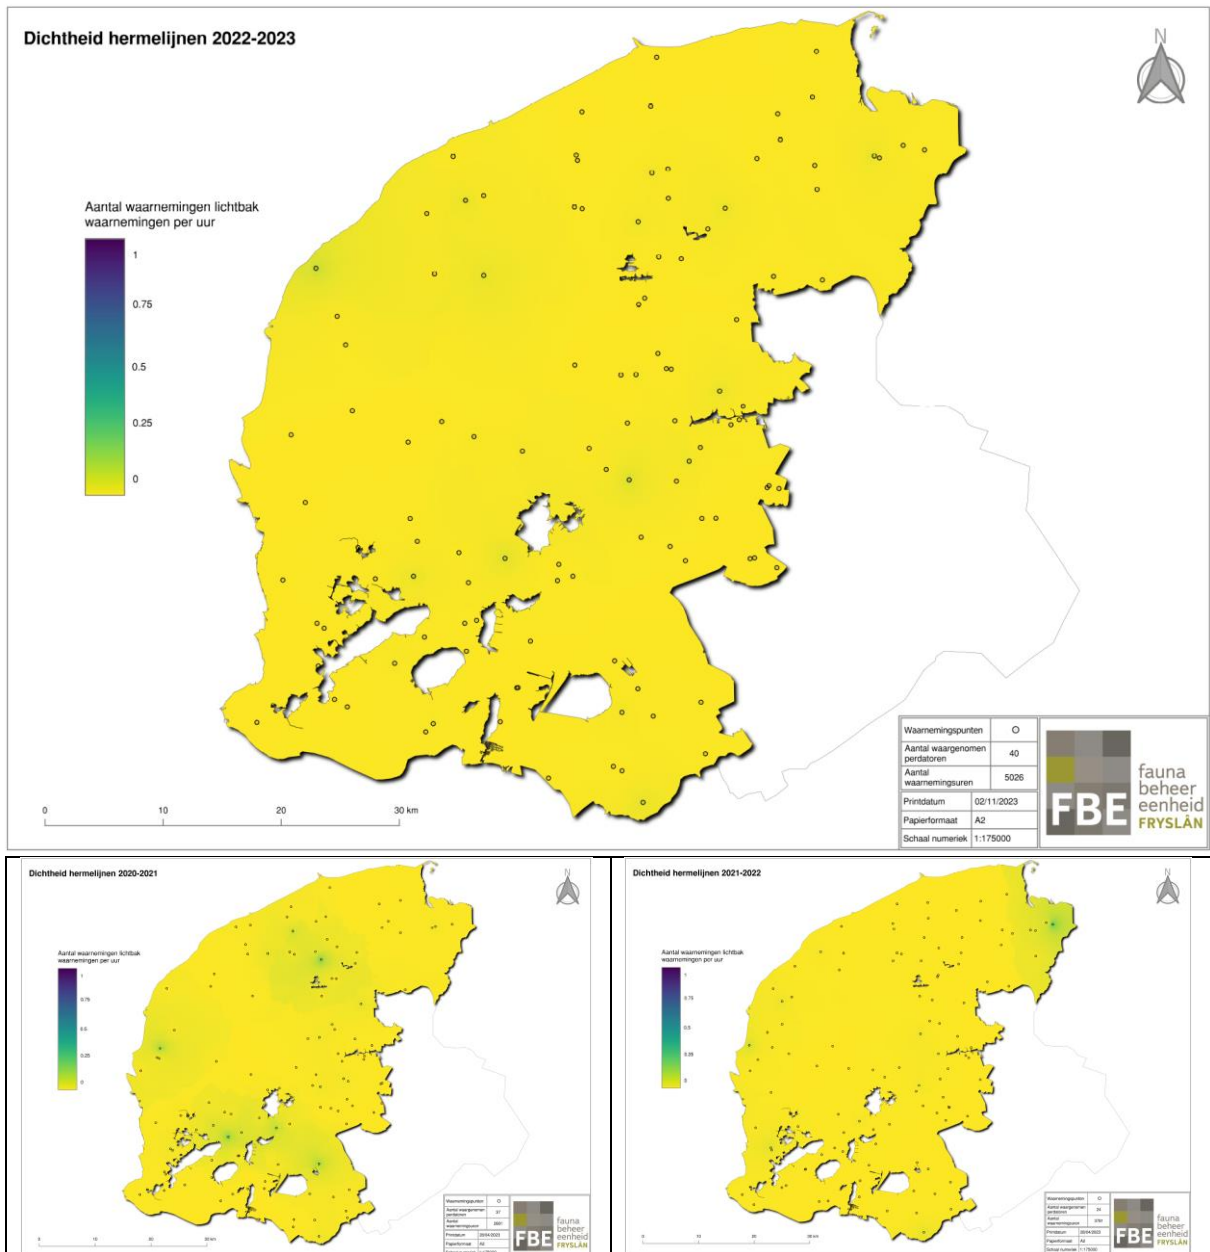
Dichtheid hermelijnen 2022-2023

N

Aantal waarnemingen lichtbak
waarnemingen per uur

1
0.75
0.5
0.25
0

0 10 20 30 km

| Waarnemingspunten | O |
|---|---|
| Aantal waargenomen perdatoren | 40 |
| Aantal waarnemingsuren | 5026 |
| Printdatum | 02/11/2023 |
| Papierformaat | A2 |
| Schaal numeriek | 1:175000 |

FBE fauna beheer eenheid FRYSLÂN

Dichtheid hermelijnen 2020-2021

N

Aantal waarnemingen lichtbak
waarnemingen per uur

1
0.75
0.5
0.25
0

0 10 20 30 km

| Waarnemingspunten | O |
|---|---|
| Aantal waargenomen perdatoren | 37 |
| Aantal waarnemingsuren | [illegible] |
| Printdatum | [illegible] |
| Papierformaat | A2 |

FBE fauna beheer eenheid FRYSLÂN

Dichtheid hermelijnen 2021-2022

N

Aantal waarnemingen lichtbak
waarnemingen per uur

1
0.75
0.5
0.25
0

0 10 20 30 km

| Waarnemingspunten | O |
|---|---|
| Aantal waargenomen perdatoren | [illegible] |
| Aantal waarnemingsuren | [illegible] |
| Printdatum | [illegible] |
| Papierformaat | A2 |
| Schaal numeriek | 1:175000 |

FBE fauna beheer eenheid FRYSLÂN